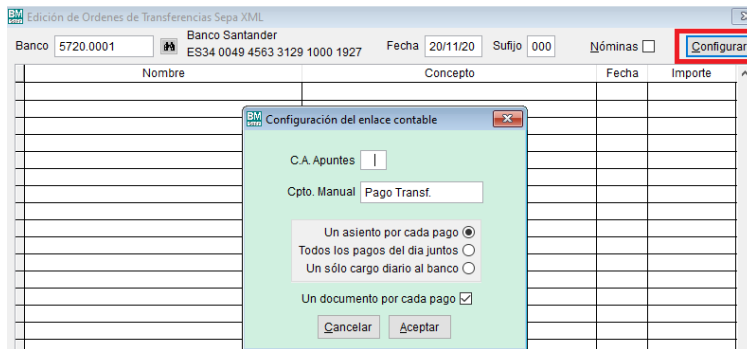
BM Edición de Ordenes de Transferencias Sepa XML

Banco 5720.0001

Banco Santander
ES34 0049 4563 3129 1000 1927

Fecha 20/11/20 Sufijo 000

Nóminas

Configurar

| Nombre | Concepto | Fecha | Importe |
|---|---|---|---|

BM Configuración del enlace contable

C.A. Apuntes

Cpto. Manual Pago Transf.

Un asiento por cada pago
Todos los pagos del dia juntos
Un sólo cargo diario al banco

Un documento por cada pago

Cancelar Aceptar